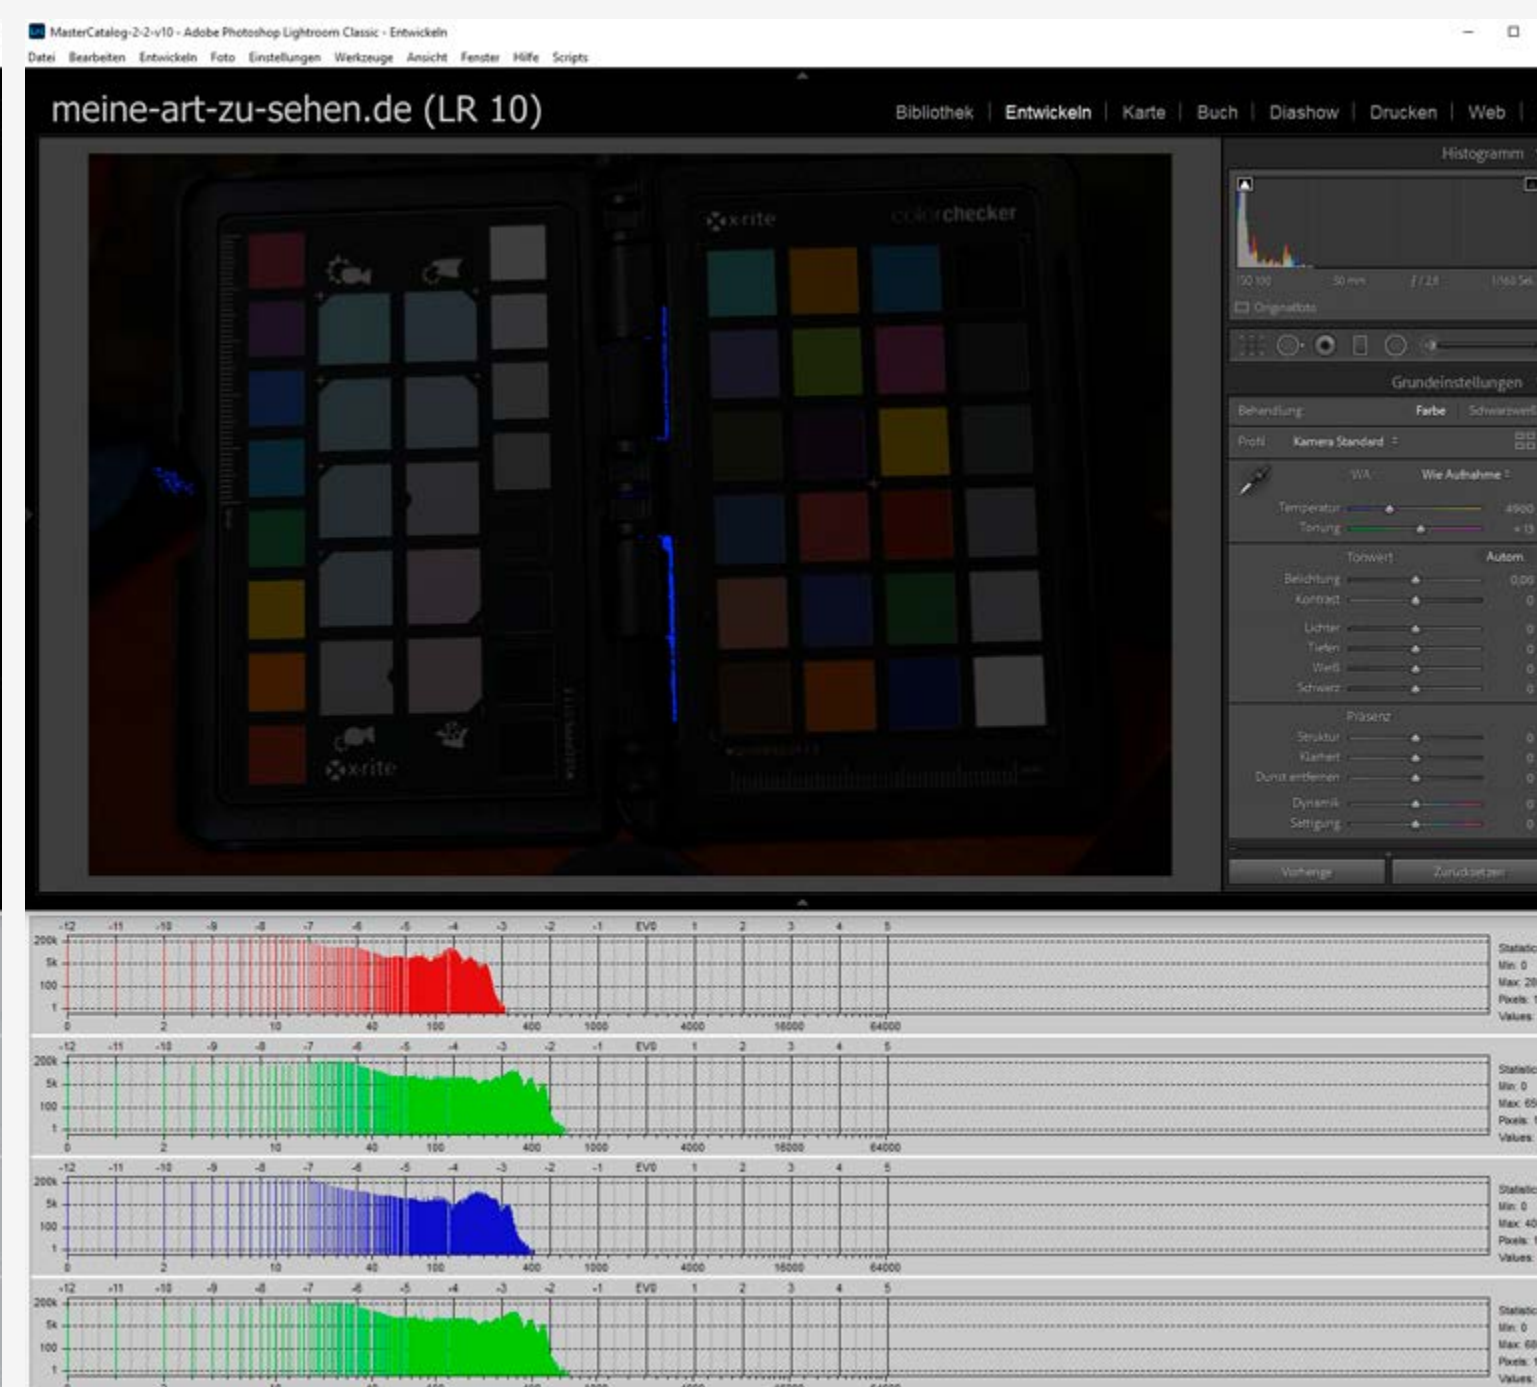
MasterCatalog-2-2-v10 - Adobe Photoshop Lightroom Classic - Entwickeln

Datei Bearbeiten Entwickeln Foto Einstellungen Werkzeuge Ansicht Fenster Hilfe Scripts

meine-art-zu-sehen.de (LR 10)

Bibliothek | Entwickeln | Karte | Buch | Diashow | Drucken | Web

x·rite colorchecker

x·rite

Histogramm

ISO 100 50 mm f / 2,8 1/160 Sek.

Originalfoto

Grundeinstellungen

Behandlung Farbe Schwarzweiß

Profil Kamera Standard

WA Wie Aufnahme

Temperatur 4900

Tönung +13

Tonwert Autom.

Belichtung 0,00

Kontrast 0

Lichter 0

Tiefen 0

Weiß 0

Schwarz 0

Präsenz

Struktur 0

Klarheit 0

Dunst entfernen 0

Dynamik 0

Sättigung 0

Vorherige Zurücksetzen

-12 -11 -10 -9 -8 -7 -6 -5 -4 -3 -2 -1 EV0 1 2 3 4 5
200k 5k 100 1
0 2 10 40 100 400 1000 4000 16000 64000
Statistic Min: 0 Max: 28 Pixels: 1 Values:

-12 -11 -10 -9 -8 -7 -6 -5 -4 -3 -2 -1 EV0 1 2 3 4 5
200k 5k 100 1
0 2 10 40 100 400 1000 4000 16000 64000
Statistic Min: 0 Max: 65 Pixels: 1 Values:

-12 -11 -10 -9 -8 -7 -6 -5 -4 -3 -2 -1 EV0 1 2 3 4 5
200k 5k 100 1
0 2 10 40 100 400 1000 4000 16000 64000
Statistic Min: 0 Max: 40 Pixels: 1 Values:

-12 -11 -10 -9 -8 -7 -6 -5 -4 -3 -2 -1 EV0 1 2 3 4 5
200k 5k 100 1
Statistic Min: 0 Max: 68 Pixels: 1 Values: